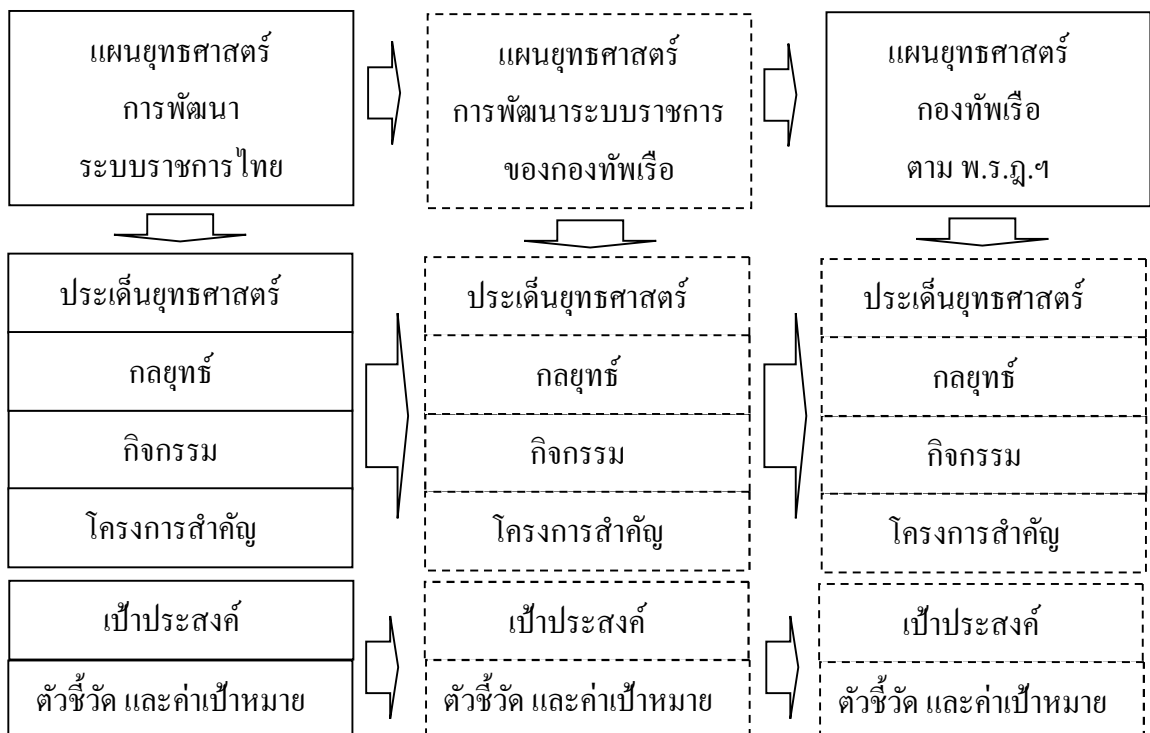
แผนยุทธศาสตร์ การพัฒนา ระบบราชการไทย

แผนยุทธศาสตร์ การพัฒนาระบบราชการ ของกองทัพเรือ

แผนยุทธศาสตร์ กองทัพเรือ ตาม พ.ร.ฎ.ฯ

ประเด็นยุทธศาสตร์

กลยุทธ์

กิจกรรม

โครงการสำคัญ

ประเด็นยุทธศาสตร์

กลยุทธ์

กิจกรรม

โครงการสำคัญ

ประเด็นยุทธศาสตร์

กลยุทธ์

กิจกรรม

โครงการสำคัญ

เป้าประสงค์

ตัวชี้วัด และค่าเป้าหมาย

เป้าประสงค์

ตัวชี้วัด และค่าเป้าหมาย

เป้าประสงค์

ตัวชี้วัด และค่าเป้าหมาย